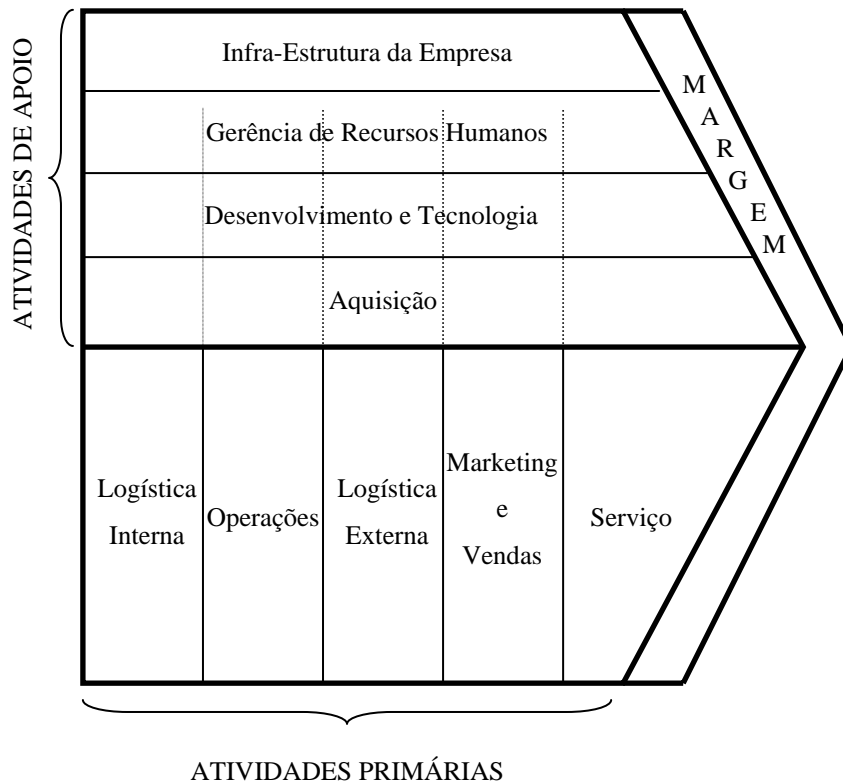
ATIVIDADES DE APOIO

Infra-Estrutura da Empresa

Gerência de Recursos Humanos

Desenvolvimento e Tecnologia

Aquisição

M A R G E M

Logística Interna

Operações

Logística Externa

Marketing e Vendas

Serviço

ATIVIDADES PRIMÁRIAS